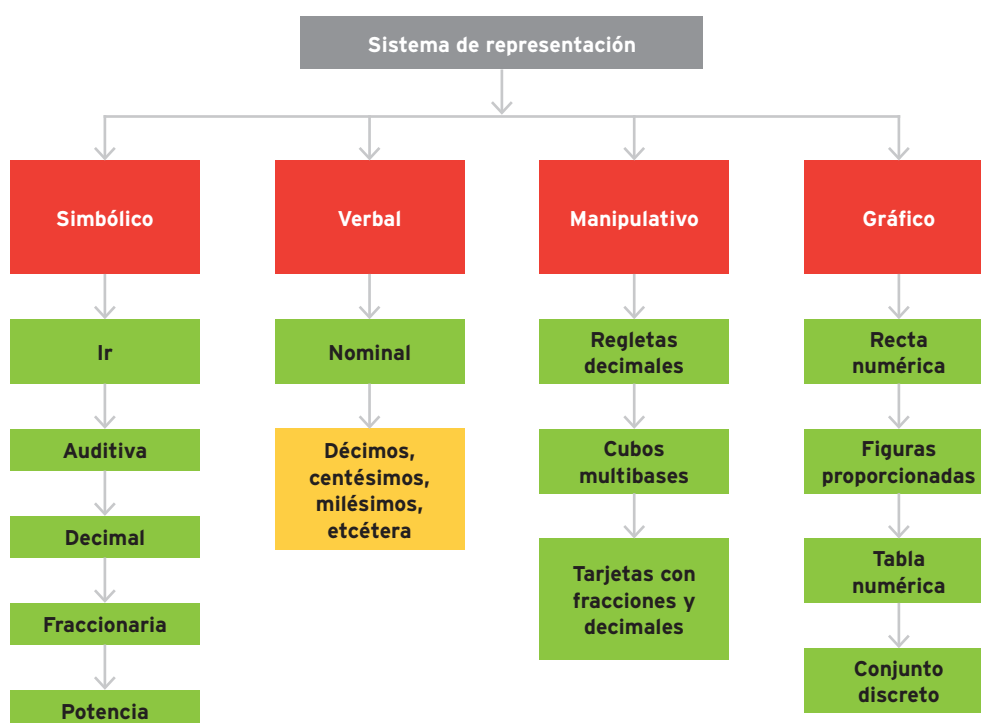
Sistema de representación

Simbólico

Ir

Auditiva

Decimal

Fraccionaria

Potencia

Verbal

Nominal

Décimos, centésimos, milésimos, etcétera

Manipulativo

Regletas decimales

Cubos multibases

Tarjetas con fracciones y decimales

Gráfico

Recta numérica

Figuras proporcionadas

Tabla numérica

Conjunto discreto